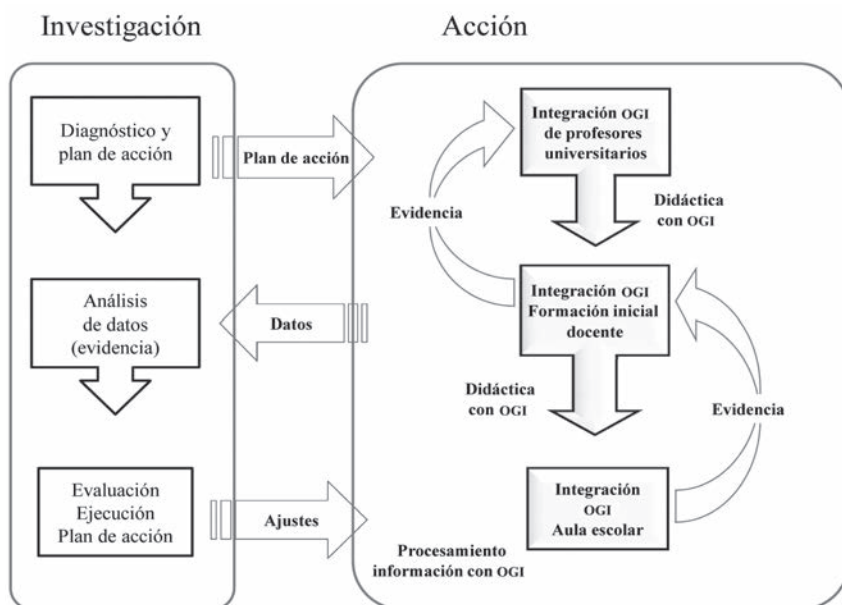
Investigación

Acción

Diagnóstico y plan de acción

Plan de acción

Integración OGI de profesores universitarios

Evidencia

Didáctica con OGI

Análisis de datos (evidencia)

Datos

Integración OGI Formación inicial docente

Didáctica con OGI

Evidencia

Evaluación Ejecución Plan de acción

Ajustes

Integración OGI Aula escolar

Procesamiento información con OGI